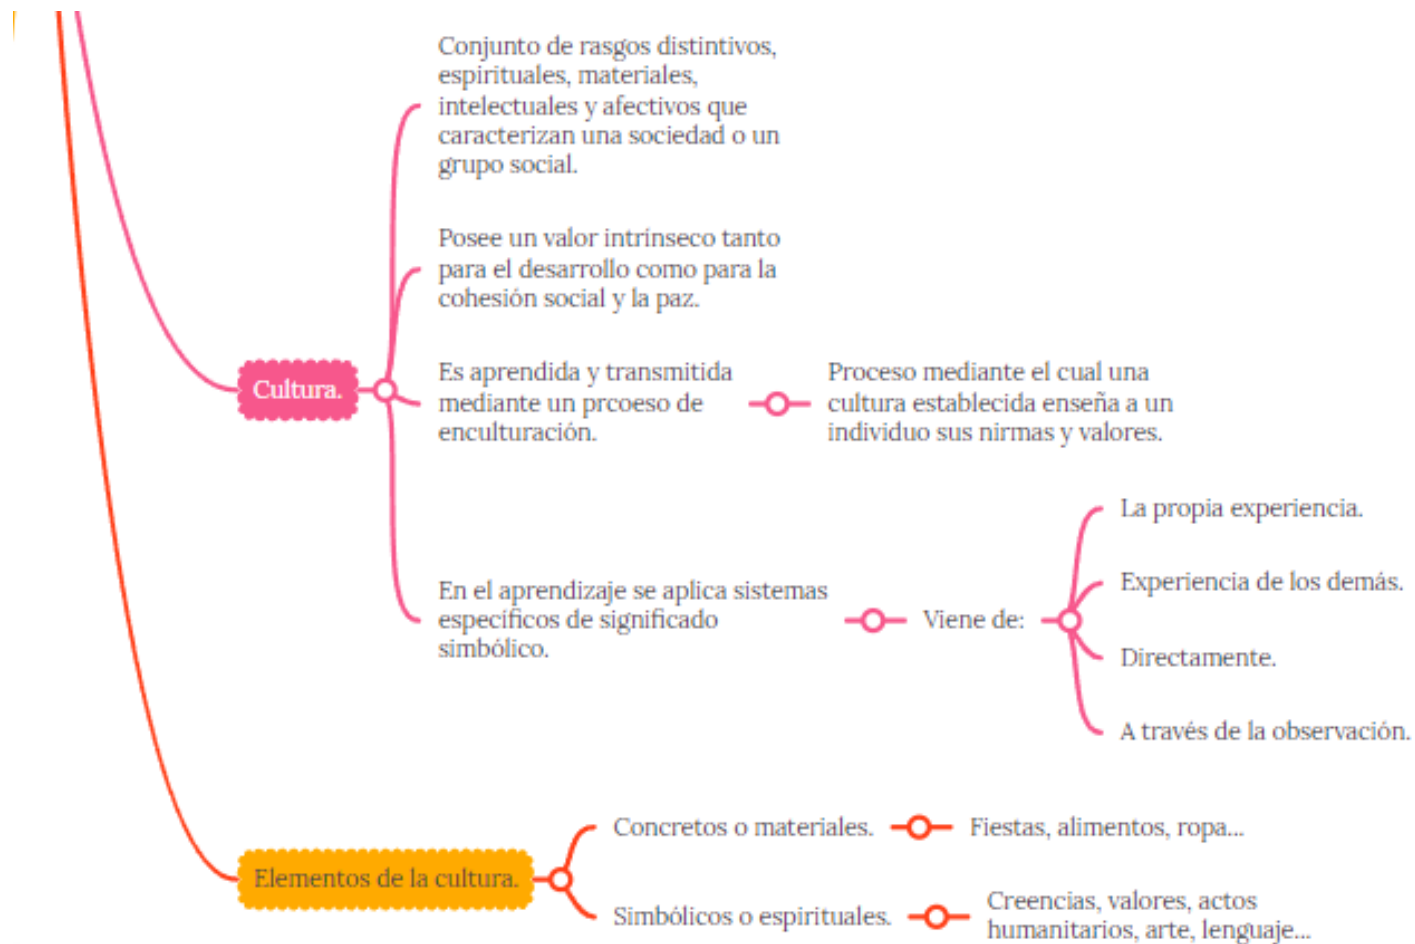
Cultura.

Conjunto de rasgos distintivos, espirituales, materiales, intelectuales y afectivos que caracterizan una sociedad o un grupo social.

Posee un valor intrínseco tanto para el desarrollo como para la cohesión social y la paz.

Es aprendida y transmitida mediante un prcoeso de enculturación.

Proceso mediante el cual una cultura establecida enseña a un individuo sus nirmas y valores.

En el aprendizaje se aplica sistemas específicos de significado simbólico.

Viene de:

La propia experiencia.

Experiencia de los demás.

Directamente.

A través de la observación.

Elementos de la cultura.

Concretos o materiales.

Fiestas, alimentos, ropa...

Simbólicos o espirituales.

Creencias, valores, actos humanitarios, arte, lenguaje...